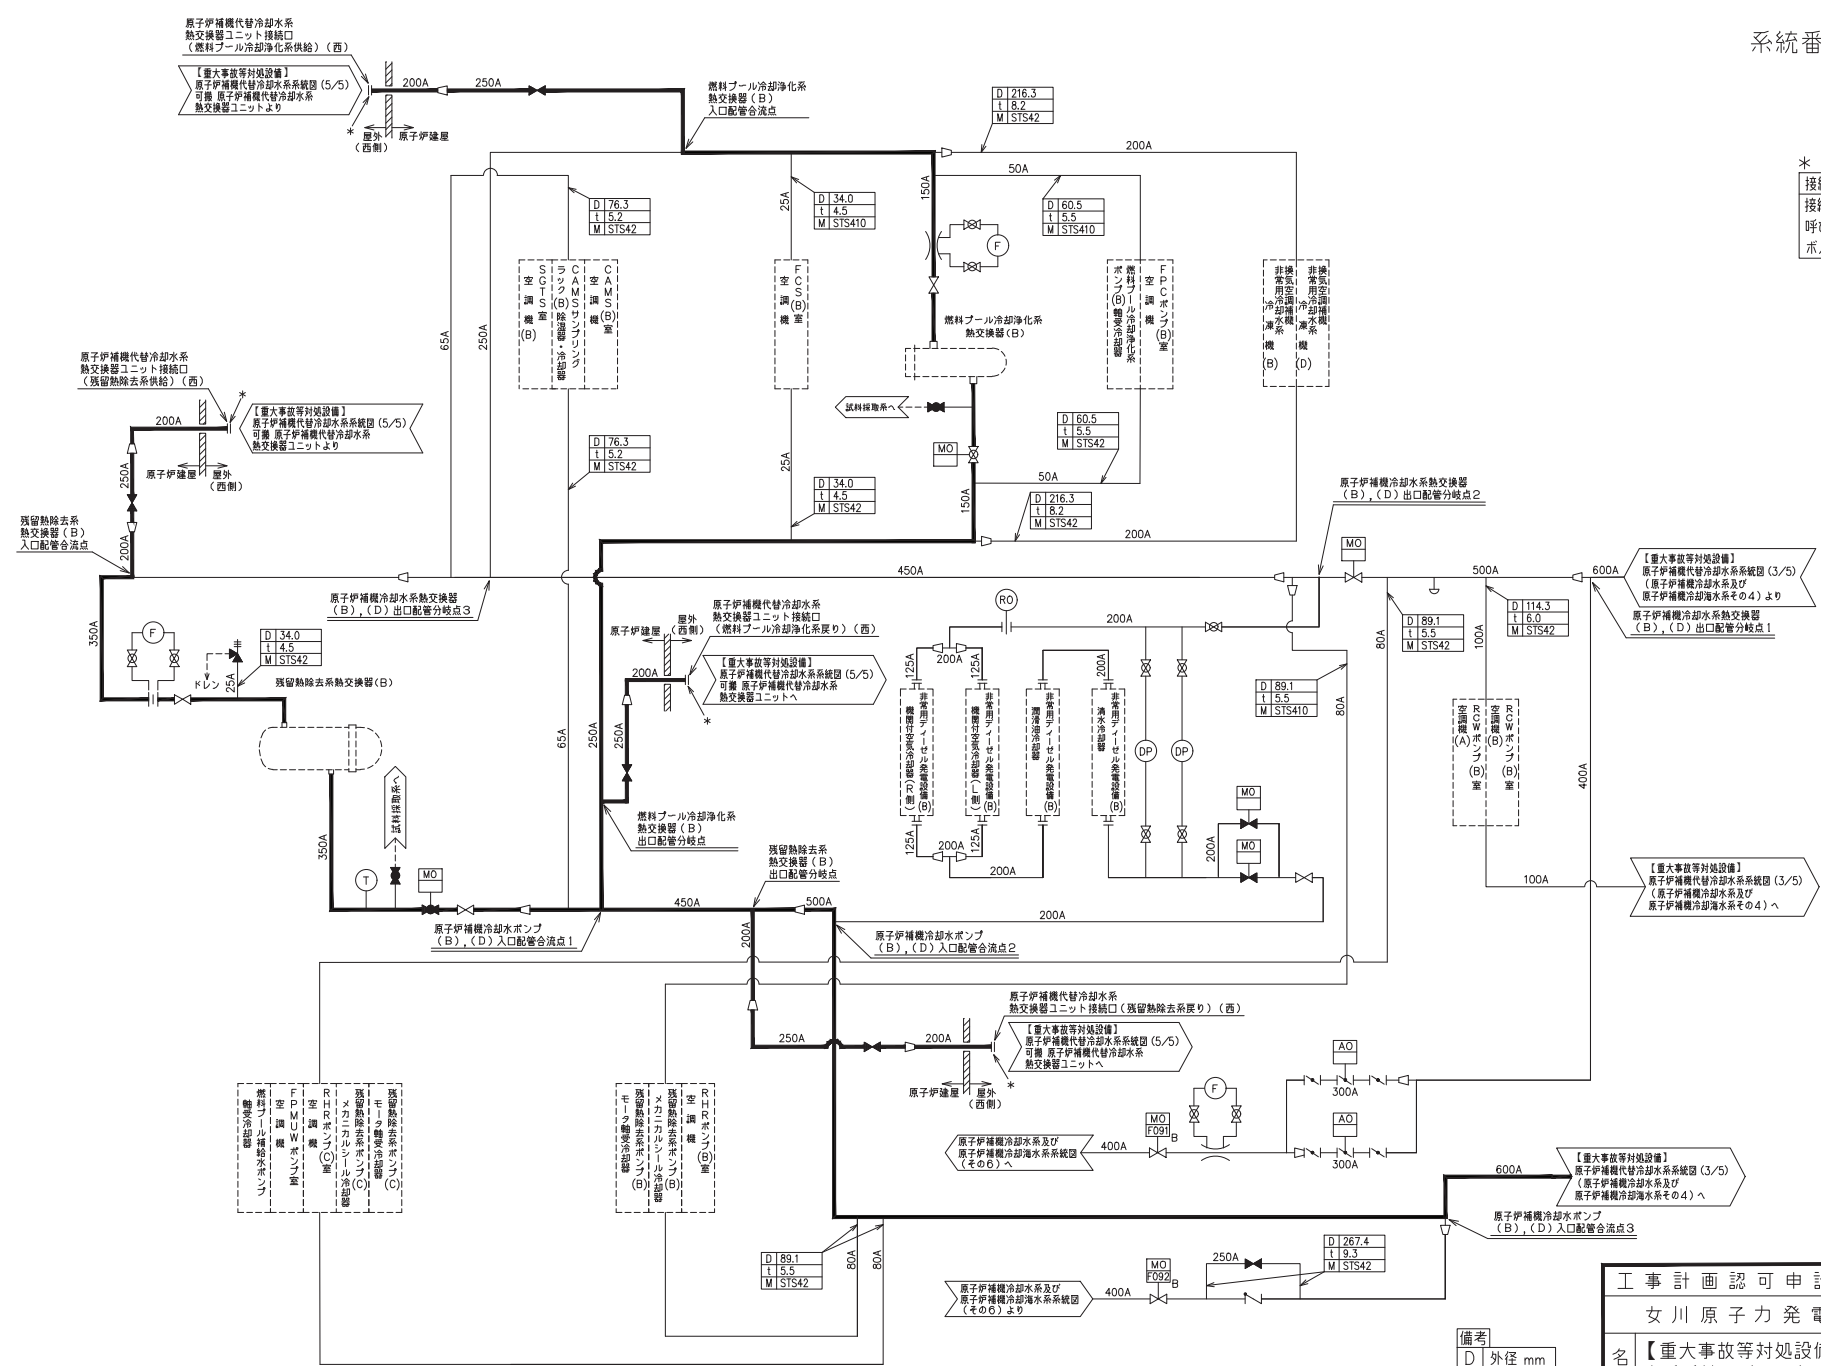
系統番

原子炉補機代替冷却水系
熱交換器ユニット接続口
（燃料プール冷却浄化系供給）（西）

【重大事故等対処設備】
原子炉補機代替冷却水系系統図（5/5）
可搬 原子炉補機代替冷却水系
熱交換器ユニットより

200A
250A
＊
屋外
（西側）
原子炉建屋

燃料プール冷却浄化系
熱交換器（B）
入口配管合流点

| D | 216.3 |
|---|---|
| t | 8.2 |
| M | STS42 |

200A
150A
50A

| D | 34.0 |
|---|---|
| t | 4.5 |
| M | STS410 |

| D | 60.5 |
|---|---|
| t | 5.5 |
| M | STS410 |

| D | 76.3 |
|---|---|
| t | 5.2 |
| M | STS42 |

25A
65A
250A

SGTS室空調機（B）
CAMSサンプリングラック（B）除湿器・冷却器
CAMS（B）室空調機
FCS（B）室空調機
燃料プール冷却浄化系ポンプ（B）軸受冷却器
FPCポンプ（B）室空調機
非常用冷却水系換気空調補機冷凍機（B）
非常用冷却水系換気空調補機冷凍機（D）

F
燃料プール冷却浄化系
熱交換器（B）

試料採取系へ
MO

| D | 60.5 |
|---|---|
| t | 5.5 |
| M | STS42 |

50A

| D | 76.3 |
|---|---|
| t | 5.2 |
| M | STS42 |

| D | 34.0 |
|---|---|
| t | 4.5 |
| M | STS42 |

25A
150A

| D | 216.3 |
|---|---|
| t | 8.2 |
| M | STS42 |

200A

原子炉補機代替冷却水系
熱交換器ユニット接続口
（残留熱除去系供給）（西）

【重大事故等対処設備】
原子炉補機代替冷却水系系統図（5/5）
可搬 原子炉補機代替冷却水系
熱交換器ユニットより

200A
原子炉建屋
屋外
（西側）
250A

残留熱除去系
熱交換器（B）
入口配管合流点
200A
350A

原子炉補機冷却水系熱交換器
（B），（D）出口配管分岐点3

450A

原子炉補機冷却水系熱交換器
（B），（D）出口配管分岐点2

MO
500A
600A

【重大事故等対処設備】
原子炉補機代替冷却水系系統図（3/5）
（原子炉補機冷却水系及び
原子炉補機冷却海水系その4）より

原子炉補機冷却水系熱交換器
（B），（D）出口配管分岐点1

| D | 89.1 |
|---|---|
| t | 5.5 |
| M | STS42 |

| D | 114.3 |
|---|---|
| t | 6.0 |
| M | STS42 |

80A
100A

| D | 34.0 |
|---|---|
| t | 4.5 |
| M | STS42 |

F
ドレン
25A
残留熱除去系熱交換器（B）

原子炉補機代替冷却水系
熱交換器ユニット接続口
（燃料プール冷却浄化系戻り）（西）
原子炉建屋
屋外
（西側）

【重大事故等対処設備】
原子炉補機代替冷却水系系統図（5/5）
可搬 原子炉補機代替冷却水系
熱交換器ユニットへ

200A
250A
65A
＊

RO
200A
125A
200A

非常用ディーゼル発電設備（B）機関付空気冷却器（R側）
非常用ディーゼル発電設備（B）機関付空気冷却器（L側）
非常用ディーゼル発電設備（B）潤滑油冷却器
非常用ディーゼル発電設備（B）清水冷却器

DP
DP

| D | 89.1 |
|---|---|
| t | 5.5 |
| M | STS410 |

80A

空調機（A）RCWポンプ（B）室
空調機（B）RCWポンプ（B）室

400A

MO
MO
200A
125A
200A
200A

試料採取系へ
350A
T
MO

燃料プール冷却浄化系
熱交換器（B）
出口配管分岐点

残留熱除去系
熱交換器（B）
出口配管分岐点

450A
500A
200A

100A

【重大事故等対処設備】
原子炉補機代替冷却水系系統図（3/5）
（原子炉補機冷却水系及び
原子炉補機冷却海水系その4）へ

原子炉補機冷却水ポンプ
（B），（D）入口配管合流点1

原子炉補機冷却水ポンプ
（B），（D）入口配管合流点2

200A

原子炉補機代替冷却水系
熱交換器ユニット接続口（残留熱除去系戻り）（西）

【重大事故等対処設備】
原子炉補機代替冷却水系系統図（5/5）
可搬 原子炉補機代替冷却水系
熱交換器ユニットへ

250A
200A
原子炉建屋
屋外
（西側）
＊

AO
300A
AO
300A
F
MO
F091 B

原子炉補機冷却水系及び
原子炉補機冷却海水系系統図
（その6）へ
400A

燃料プール補給水ポンプ軸受冷却器
FPMUWポンプ室空調機
RHRポンプ（C）室空調機
残留熱除去系ポンプ（C）メカニカルシール冷却器
残留熱除去系ポンプ（C）モータ軸受冷却器

残留熱除去系ポンプ（B）モータ軸受冷却器
残留熱除去系ポンプ（B）メカニカルシール冷却器
RHRポンプ（B）室空調機

600A

【重大事故等対処設備】
原子炉補機代替冷却水系系統図（3/5）
（原子炉補機冷却水系及び
原子炉補機冷却海水系その4）へ

原子炉補機冷却水ポンプ
（B），（D）入口配管合流点3

| D | 89.1 |
|---|---|
| t | 5.5 |
| M | STS42 |

80A
80A

250A

| D | 267.4 |
|---|---|
| t | 9.3 |
| M | STS42 |

MO
F092 B

原子炉補機冷却水系及び
原子炉補機冷却海水系系統図
（その6）より
400A

＊
接
接
呼
ボ

工事計画認可申請
女川原子力発電
名【重大事故等対処設備

備考
| D | 外径 mm |